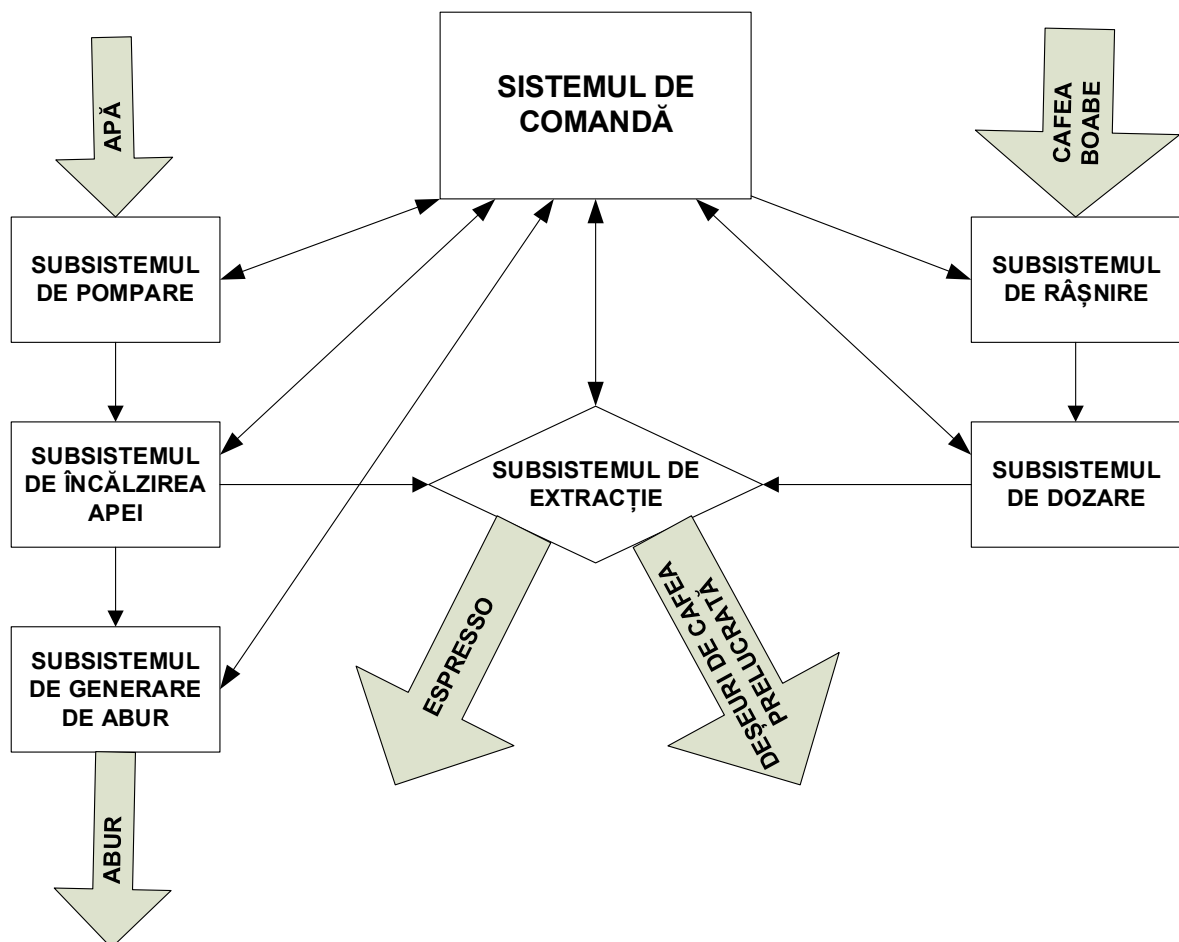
APĂ

SISTEMUL DE COMANDĂ

CAFEA BOABE

SUBSISTEMUL DE POMPARE

SUBSISTEMUL DE RÂȘNIRE

SUBSISTEMUL DE ÎNCĂLZIREA APEI

SUBSISTEMUL DE EXTRACȚIE

SUBSISTEMUL DE DOZARE

SUBSISTEMUL DE GENERARE DE ABUR

ESPRESSO

DEȘEURI DE CAFEA PRELUCRATĂ

ABUR